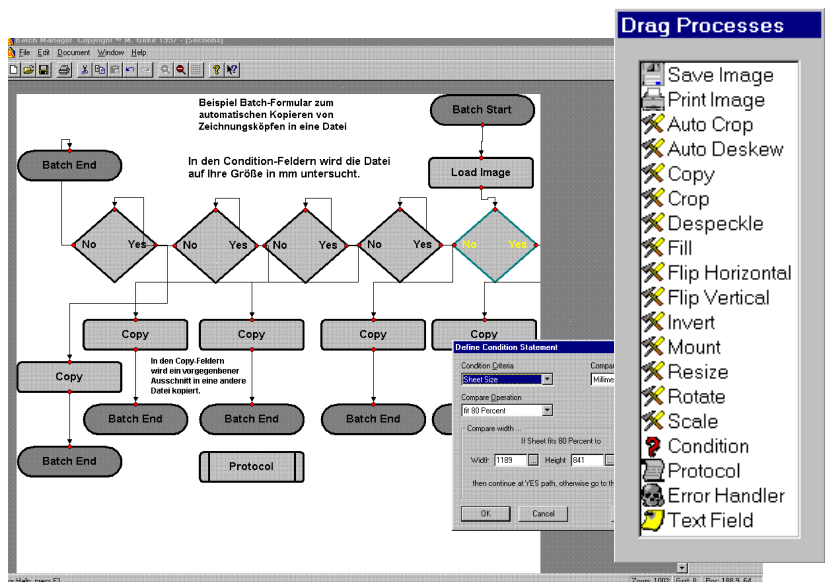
Batch Manager Copyright © M. Bilke 1997 - [Section1]

File Edit Document Window Help

Beispiel Batch-Formular zum automatischen Kopieren von Zeichnungsköpfen in eine Datei

In den Condition-Feldern wird die Datei auf Ihre Größe in mm untersucht.

Batch Start

Batch End

Load Image

No Yes

No Yes

No Yes

No Yes

No Yes

Copy

Copy

Copy

Copy

Copy

In den Copy-Feldern wird ein vorgegebener Ausschnitt in eine andere Datei kopiert.

Batch End

Batch End

Batch End

Batch End

Protocol

Define Condition Statement

Condition Criteria

Sheet Size

Compa

Millime

Compare Operation

fit 80 Percent

Compare width ...

If Sheet fits 80 Percent to

Width 1189

Height 841

then continue at YES path, otherwise go to th

OK

Cancel

Drag Processes

Save Image

Print Image

Auto Crop

Auto Deskew

Copy

Crop

Despeckle

Fill

Flip Horizontal

Flip Vertical

Invert

Mount

Resize

Rotate

Scale

Condition

Protocol

Error Handler

Text Field

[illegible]

Zoom: 100% Grid: 8 Pos: 188,9, 64